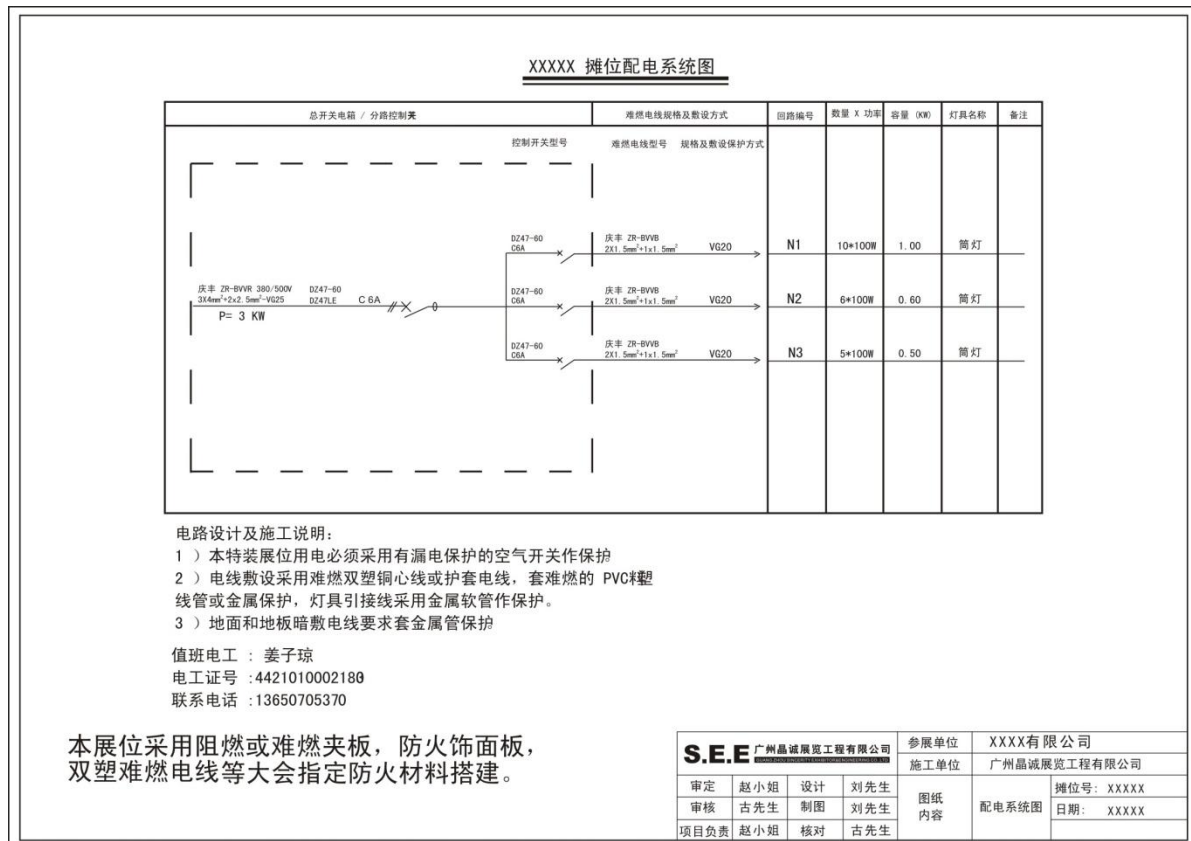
XXXXX 摊位配电系统图

| 总开关电箱 / 分路控制夹 | 难燃电线规格及敷设方式 | 回路编号 | 数量 X 功率 | 容量 (KW) | 灯具名称 | 备注 |
|---|---|---|---|---|---|---|
| 控制开关型号 | 难燃电线型号 规格及敷设保护方式 | | | | | |
| DZ47-60 C6A | 庆丰 ZR-BVVB $2X1.5mm^2+1x1.5mm^2$ VG20 | N1 | 10*100W | 1.00 | 筒灯 | |
| DZ47-60 C6A | 庆丰 ZR-BVVB $2X1.5mm^2+1x1.5mm^2$ VG20 | N2 | 6*100W | 0.60 | 筒灯 | |
| DZ47-60 C6A | 庆丰 ZR-BVVB $2X1.5mm^2+1x1.5mm^2$ VG20 | N3 | 5*100W | 0.50 | 筒灯 | |

庆丰 ZR-BVVR 380/500V $3X4mm^2+2x2.5mm^2$-VG25 DZ47-60 DZ47LE C 6A
P= 3 KW

电路设计及施工说明:
1 ) 本特装展位用电必须采用有漏电保护的空气开关作保护
2 ) 电线敷设采用难燃双塑铜心线或护套电线，套难燃的 PVC粿塑线管或金属保护，灯具引接线采用金属软管作保护。
3 ) 地面和地板暗敷电线要求套金属管保护

值班电工 : 姜子琼
电工证号 :442101000218θ
联系电话 :13650705370

本展位采用阻燃或难燃夹板，防火饰面板，双塑难燃电线等大会指定防火材料搭建。

S.E.E 广州晶诚展览工程有限公司 GUANGZHOU SINCERITY EXHIBITION ENGINEERING CO.,LTD

| 审定 | 赵小姐 | 设计 | 刘先生 | 参展单位 | XXXX有限公司 | |
|---|---|---|---|---|---|---|
| 审核 | 古先生 | 制图 | 刘先生 | 施工单位 | 广州晶诚展览工程有限公司 | |
| 项目负责 | 赵小姐 | 核对 | 古先生 | 图纸内容 | 配电系统图 | 摊位号: XXXXX 日期: XXXXX |